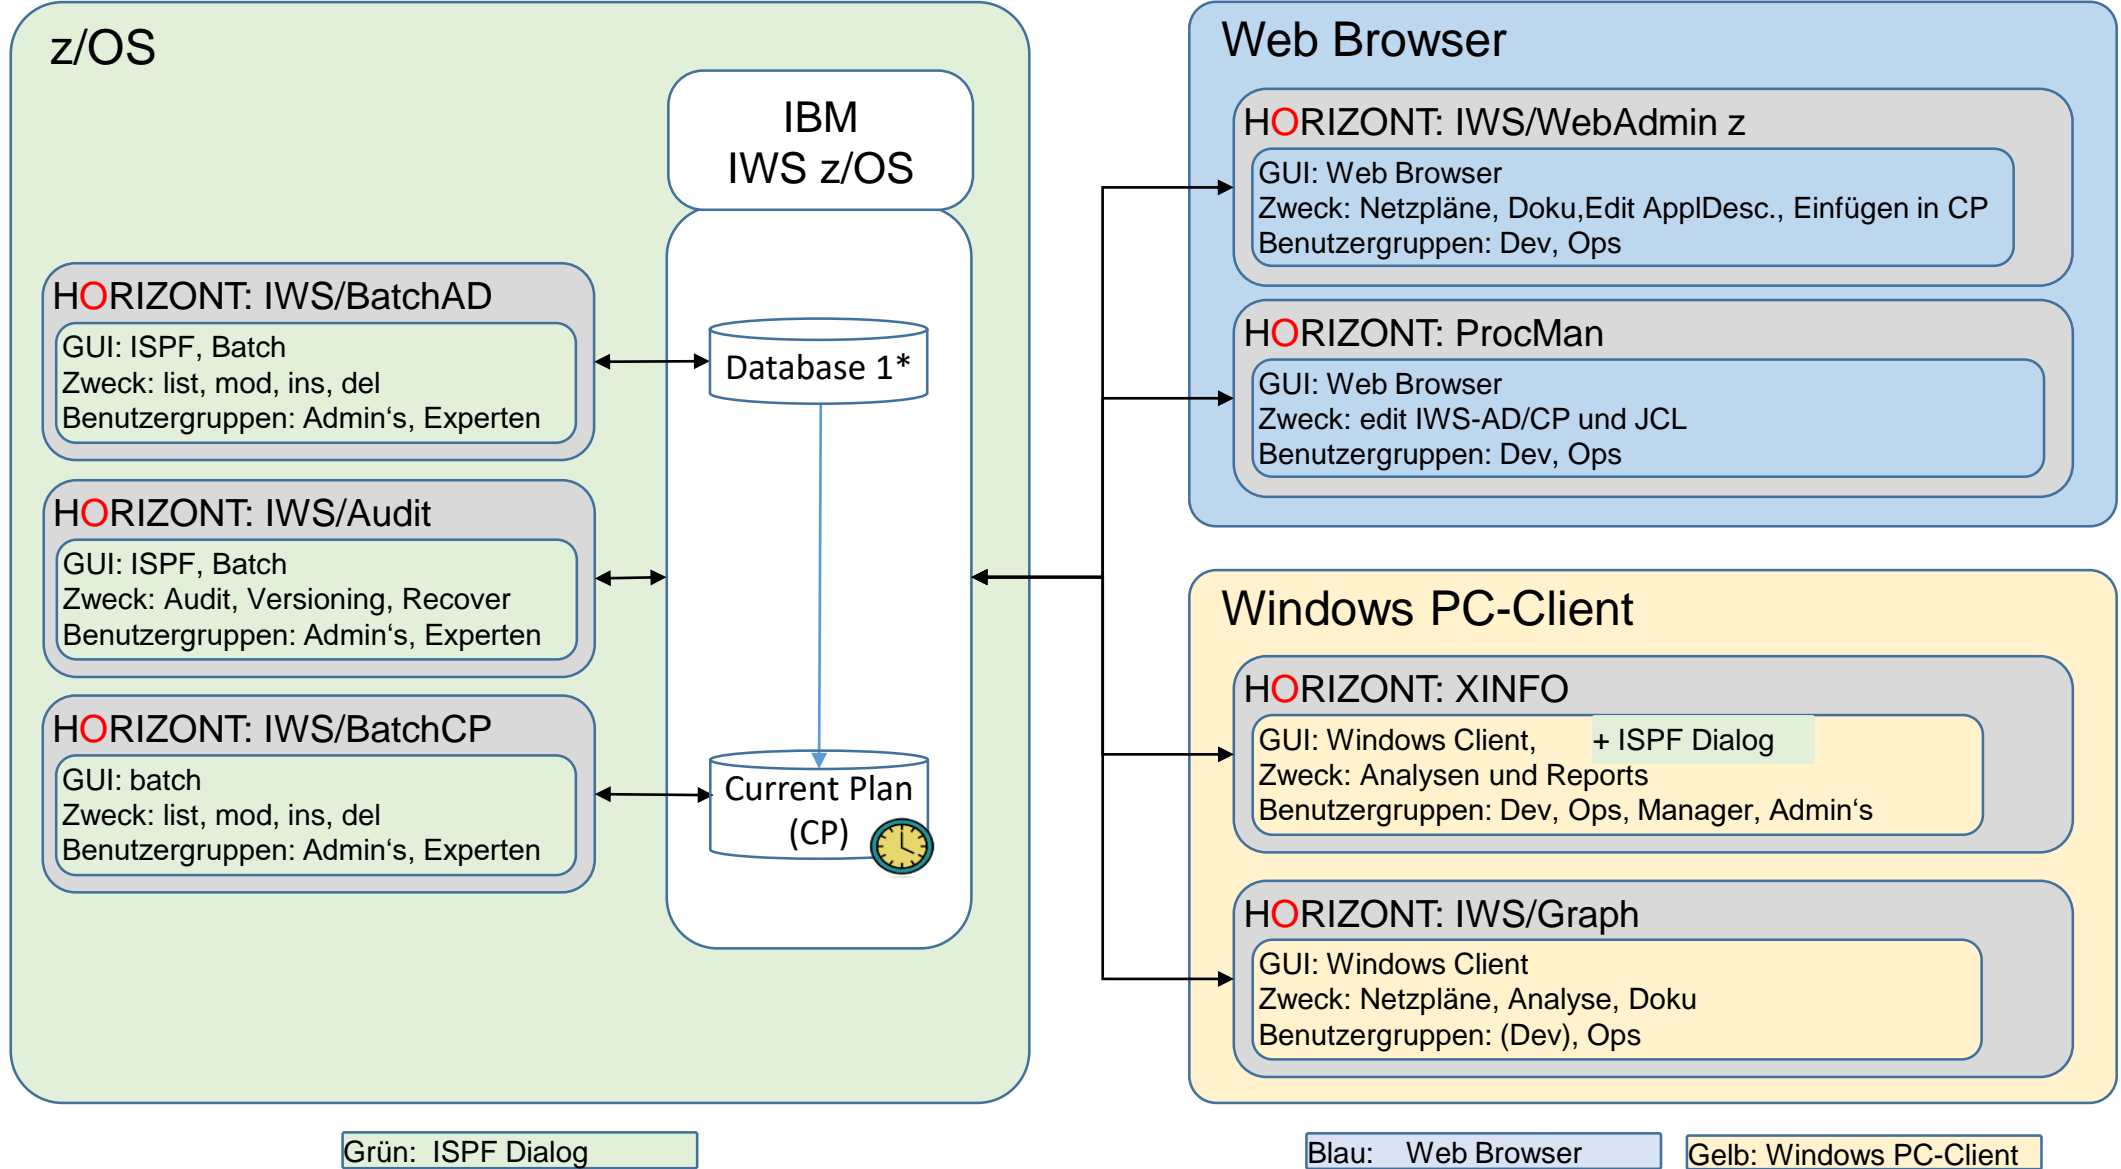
z/OS

IBM
IWS z/OS

HORIZONT: IWS/BatchAD
GUI: ISPF, Batch
Zweck: list, mod, ins, del
Benutzergruppen: Admin‘s, Experten

Database 1*

HORIZONT: IWS/Audit
GUI: ISPF, Batch
Zweck: Audit, Versioning, Recover
Benutzergruppen: Admin‘s, Experten

HORIZONT: IWS/BatchCP
GUI: batch
Zweck: list, mod, ins, del
Benutzergruppen: Admin‘s, Experten

Current Plan
(CP)

Web Browser

HORIZONT: IWS/WebAdmin z
GUI: Web Browser
Zweck: Netzpläne, Doku,Edit ApplDesc., Einfügen in CP
Benutzergruppen: Dev, Ops

HORIZONT: ProcMan
GUI: Web Browser
Zweck: edit IWS-AD/CP und JCL
Benutzergruppen: Dev, Ops

Windows PC-Client

HORIZONT: XINFO
GUI: Windows Client, + ISPF Dialog
Zweck: Analysen und Reports
Benutzergruppen: Dev, Ops, Manager, Admin‘s

HORIZONT: IWS/Graph
GUI: Windows Client
Zweck: Netzpläne, Analyse, Doku
Benutzergruppen: (Dev), Ops

Grün: ISPF Dialog

Blau: Web Browser

Gelb: Windows PC-Client